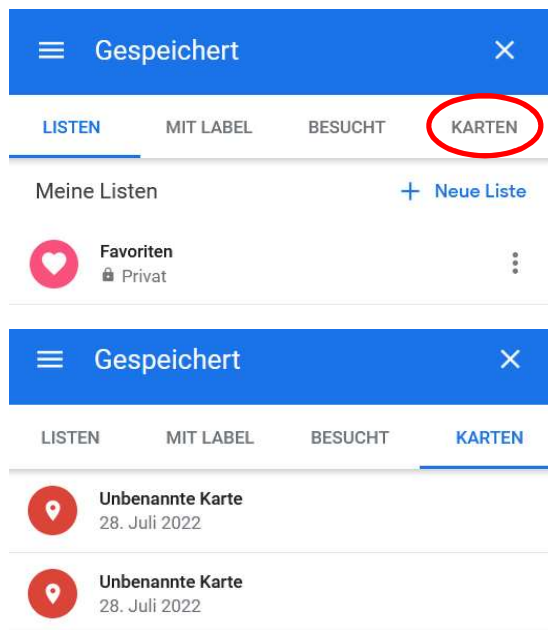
Gespeichert

LISTEN MIT LABEL BESUCHT KARTEN

Meine Listen

+ Neue Liste

Favoriten
Privat

Gespeichert

LISTEN MIT LABEL BESUCHT KARTEN

Unbenannte Karte
28. Juli 2022

Unbenannte Karte
28. Juli 2022